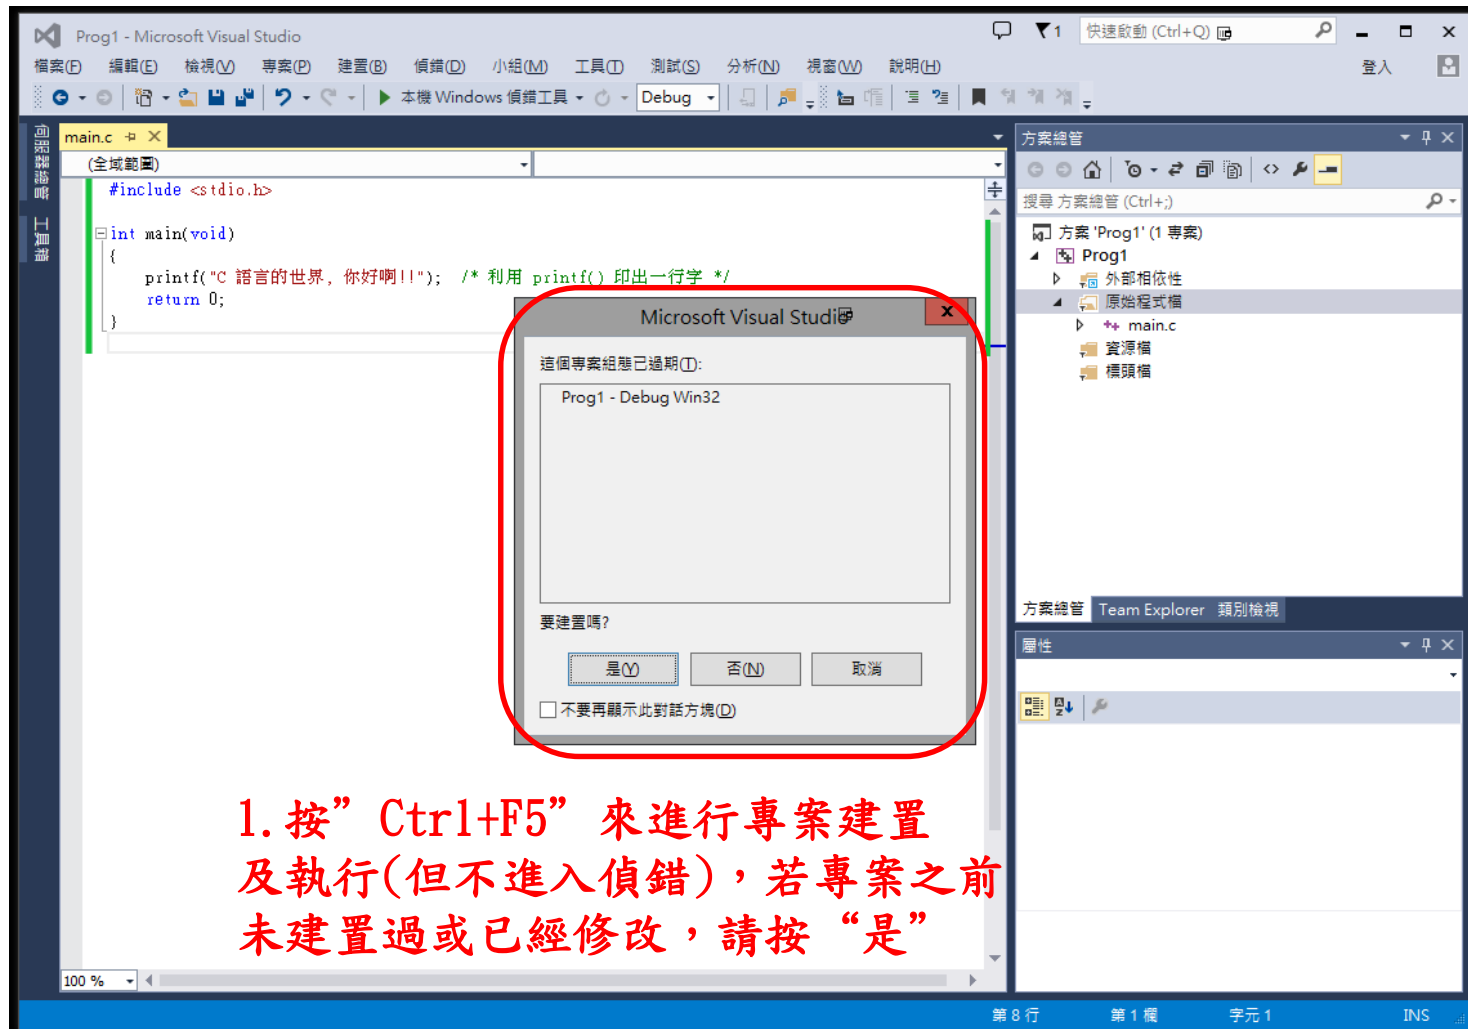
Prog1 - Microsoft Visual Studio

快速啟動 (Ctrl+Q)

檔案(F) 編輯(E) 檢視(V) 專案(P) 建置(B) 偵錯(D) 小組(M) 工具(T) 測試(S) 分析(N) 視窗(W) 說明(H)

登入

本機 Windows 偵錯工具 Debug

伺服器總管 工具箱

main.c

(全域範圍)

#include <stdio.h>

int main(void)
{
    printf("C 語言的世界, 你好啊!!");  /* 利用 printf() 印出一行字 */
    return 0;
}

Microsoft Visual Studio

這個專案組態已過期(T):

Prog1 - Debug Win32

要建置嗎?

是(Y) 否(N) 取消

不要再顯示此對話方塊(D)

方案總管

搜尋 方案總管 (Ctrl+;)

方案 'Prog1' (1 專案)
Prog1
外部相依性
原始程式檔
main.c
資源檔
標頭檔

方案總管 Team Explorer 類別檢視

屬性

1.按”Ctrl+F5”來進行專案建置及執行(但不進入偵錯),若專案之前未建置過或已經修改,請按“是”

100 %

第 8 行 第 1 欄 字元 1 INS